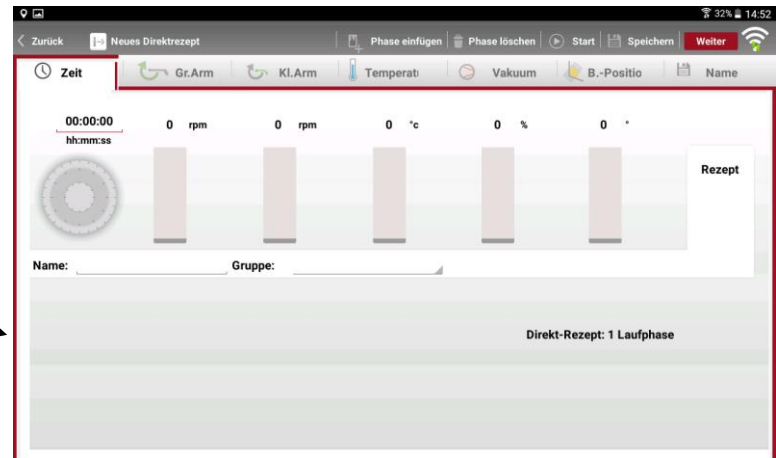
32% 14:52

Zurück Neues Direktrezept Phase einfügen Phase löschen Start Speichern Weiter

Zeit Gr.Arm Kl.Arm Temperatı Vakuum B.-Positio Name

00:00:00
hh:mm:ss

0 rpm 0 rpm 0 °c 0 % 0 °

Rezept

Name: Gruppe:

Direkt-Rezept: 1 Laufphase